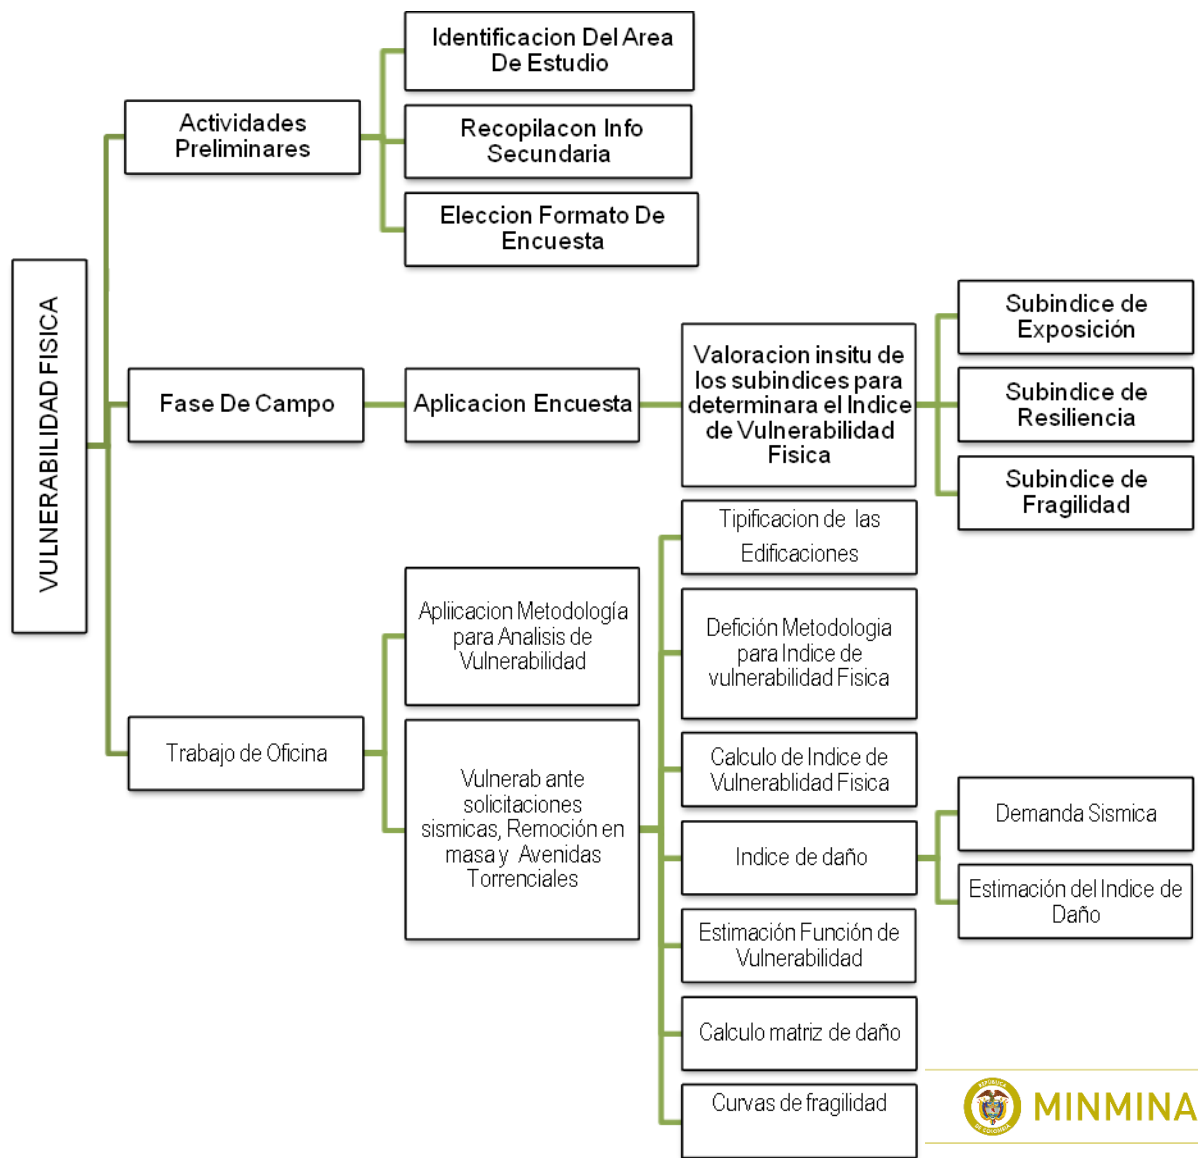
VULNERABILIDAD FISICA

Actividades Preliminares

Identificacion Del Area De Estudio

Recopilacon Info Secundaria

Eleccion Formato De Encuesta

Fase De Campo

Aplicacion Encuesta

Valoracion insitu de los subindices para determinara el Indice de Vulnerabilidad Fisica

Subindice de Exposición

Subindice de Resiliencia

Subindice de Fragilidad

Trabajo de Oficina

Apliicacion Metodología para Analisis de Vulnerabilidad

Vulnerab ante solicitaciones sismicas, Remoción en masa y Avenidas Torrenciales

Tipificacion de las Edificaciones

Defición Metodologia para Indice de vulnerabilidad Fisica

Calculo de Indice de Vulnerablidad Fisica

Indice de daño

Demanda Sismica

Estimación del Indice de Daño

Estimación Función de Vulnerabilidad

Calculo matriz de daño

Curvas de fragilidad

MINMINA